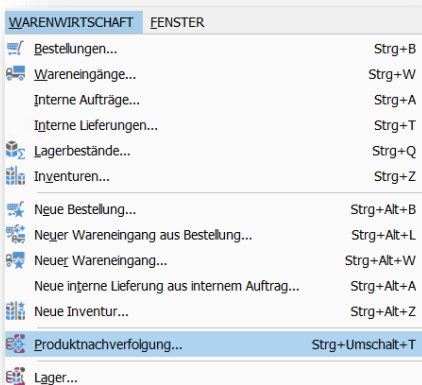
WARENWIRTSCHAFT FENSTER

Bestellungen... Strg+B
Wareneingänge... Strg+W
Interne Aufträge... Strg+A
Interne Lieferungen... Strg+T
Lagerbestände... Strg+Q
Inventuren... Strg+Z

Neue Bestellung... Strg+Alt+B
Neuer Wareneingang aus Bestellung... Strg+Alt+L
Neuer Wareneingang... Strg+Alt+W
Neue interne Lieferung aus internem Auftrag... Strg+Alt+A
Neue Inventur... Strg+Alt+Z

Produktnachverfolgung... Strg+Umschalt+T

Lager...